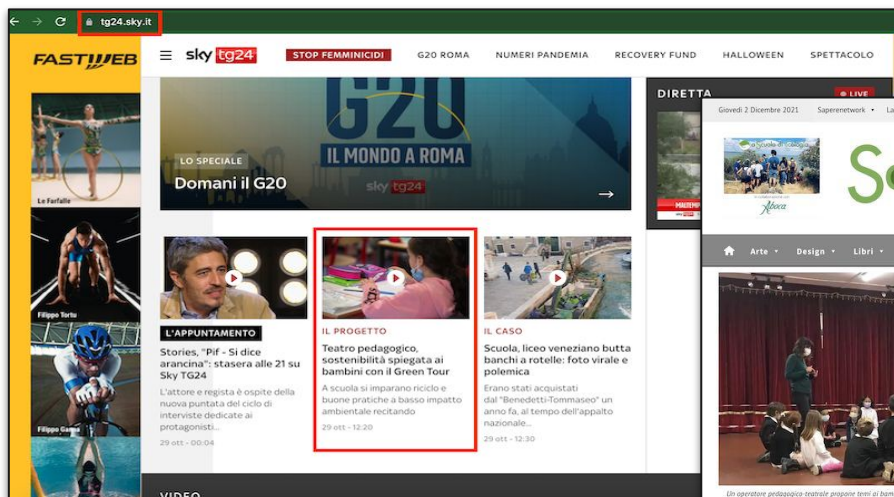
tg24.sky.it

FASTWEB

Le Farfalle

Filippo Tortu

Filippo Ganna

sky tg24

STOP FEMMINICIDI G20 ROMA NUMERI PANDEMIA RECOVERY FUND HALLOWEEN SPETTACOLO

G20 IL MONDO A ROMA

LO SPECIALE
Domani il G20

sky tg24

DIRETTA
LIVE

L'APPUNTAMENTO
Stories, "Pif - Si dice arancina": stasera alle 21 su Sky TG24
L'attore e regista è ospite della nuova puntata del ciclo di interviste dedicate ai protagonisti...
29 ott - 00:04

IL PROGETTO
Teatro pedagogico, sostenibilità spiegata ai bambini con il Green Tour
A scuola si imparano riciclo e buone pratiche a basso impatto ambientale recitando
29 ott - 12:20

IL CASO
Scuola, liceo veneziano butta banchi a rotelle: foto virale e polemica
Erano stati acquistati dal "Benedetti-Tommaseo" un anno fa, al tempo dell'appalto nazionale...
29 ott - 12:30

VIDEO

Giovedì 2 Dicembre 2021 Saperenetwork

Aboca

Sc

Arte Design Libri

Un operatore pedagogico-teatrale propone temi ai bam